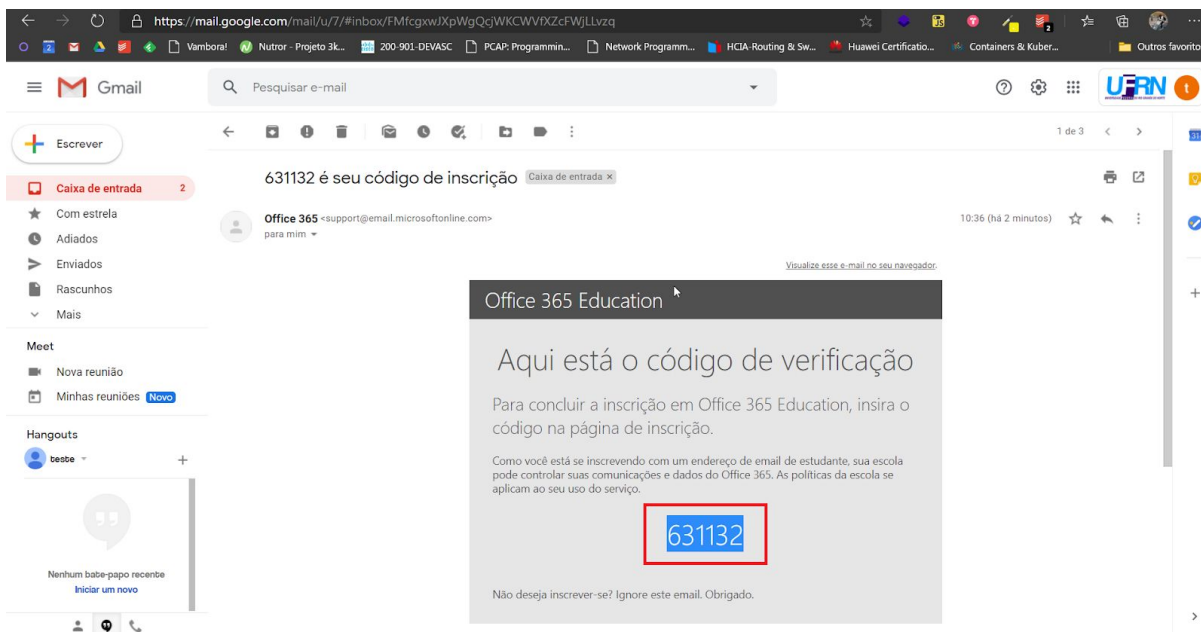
https://mail.google.com/mail/u/7/#inbox/FMfcgxwJXpWgQcjWKCWVfXZcFWjLLvzq

Vambora! Nutror - Projeto 3k... 200-901-DEVASC PCAP: Programmin... Network Programm... HCIA-Routing & Sw... Huawei Certificatio... Containers & Kuber... Outros favoritos

Gmail

Pesquisar e-mail

UFRN

Escrever

Caixa de entrada 2
Com estrela
Adiados
Enviados
Rascunhos
Mais

Meet
Nova reunião
Minhas reuniões Novo

Hangouts
teste

Nenhum bate-papo recente
Iniciar um novo

1 de 3

631132 é seu código de inscrição Caixa de entrada ×

Office 365 <support@email.microsoftonline.com>
para mim

10:36 (há 2 minutos)

Visualize esse e-mail no seu navegador.

Office 365 Education

Aqui está o código de verificação

Para concluir a inscrição em Office 365 Education, insira o código na página de inscrição.

Como você está se inscrevendo com um endereço de email de estudante, sua escola pode controlar suas comunicações e dados do Office 365. As políticas da escola se aplicam ao seu uso do serviço.

631132

Não deseja inscrever-se? Ignore este email. Obrigado.